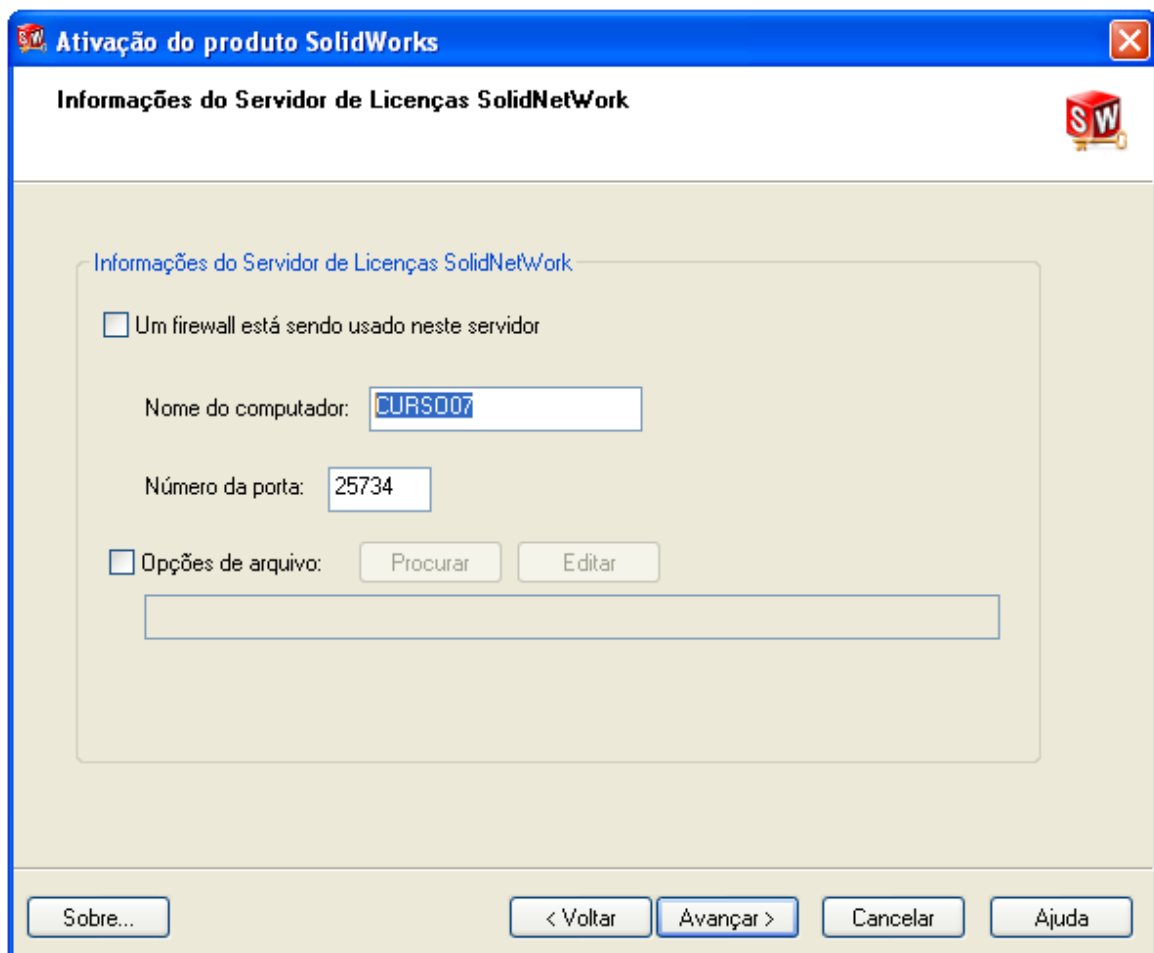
Ativação do produto SolidWorks

Informações do Servidor de Licenças SolidNetWork

SW

Informações do Servidor de Licenças SolidNetWork

Um firewall está sendo usado neste servidor

Nome do computador: CURSO07

Número da porta: 25734

Opções de arquivo: Procurar Editar

Sobre... < Voltar Avançar > Cancelar Ajuda